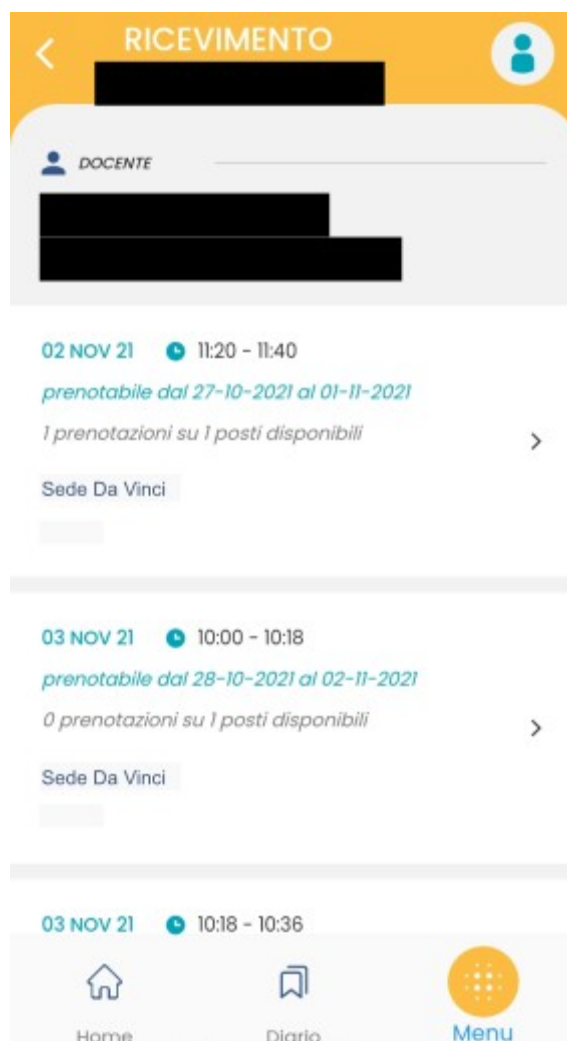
RICEVIMENTO

DOCENTE

02 NOV 21 11:20 - 11:40
prenotabile dal 27-10-2021 al 01-11-2021
1 prenotazioni su 1 posti disponibili
Sede Da Vinci

03 NOV 21 10:00 - 10:18
prenotabile dal 28-10-2021 al 02-11-2021
0 prenotazioni su 1 posti disponibili
Sede Da Vinci

03 NOV 21 10:18 - 10:36

Home
Diario
Menu